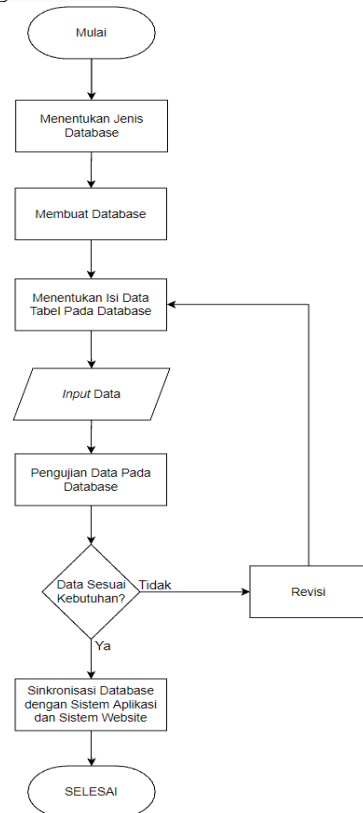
Mulai

Menentukan Jenis Database

Membuat Database

Menentukan Isi Data Tabel Pada Database

Input Data

Pengujian Data Pada Database

Data Sesuai Kebutuhan?

Tidak

Revisi

Ya

Sinkronisasi Database dengan Sistem Aplikasi dan Sistem Website

SELESAI